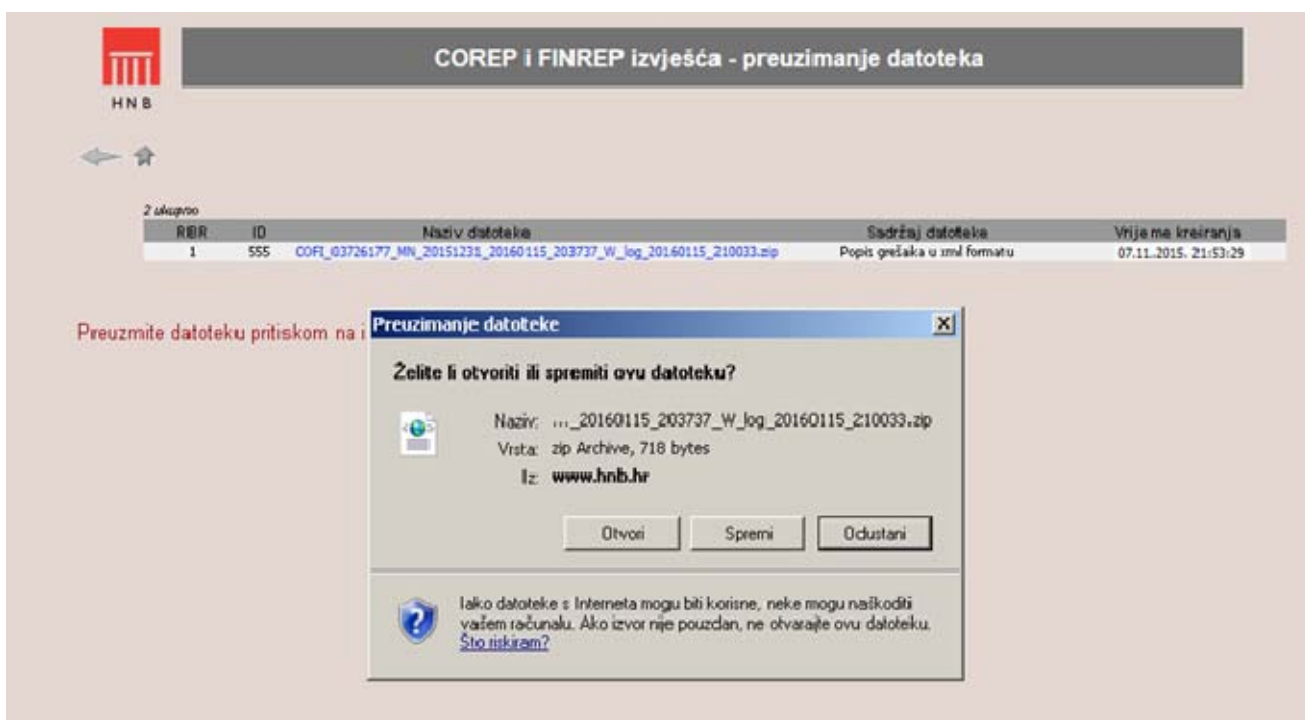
HNB

COREP i FINREP izvješća - preuzimanje datoteka

2 ukupno

| RBR | ID | Naziv datoteke | Sadržaj datoteke | Vrijeme kreiranja |
|---|---|---|---|---|
| 1 | 555 | COFI_03726177_MN_20151231_20160115_203737_W_log_20160115_210033.zip | Popis grešaka u xml formatu | 07.11.2015. 21:53:29 |

Preuzmite datoteku pritiskom na i

Preuzimanje datoteke

Želite li otvoriti ili spremiti ovu datoteku?

Naziv: ..._20160115_203737_W_log_20160115_210033.zip
Vrsta: zip Archive, 718 bytes
Iz: www.hnb.hr

Otvori Spremi Odustani

Iako datoteke s Interneta mogu biti korisne, neke mogu naškoditi vašem računalu. Ako izvor nije pouzdan, ne otvarajte ovu datoteku. Što riskiram?